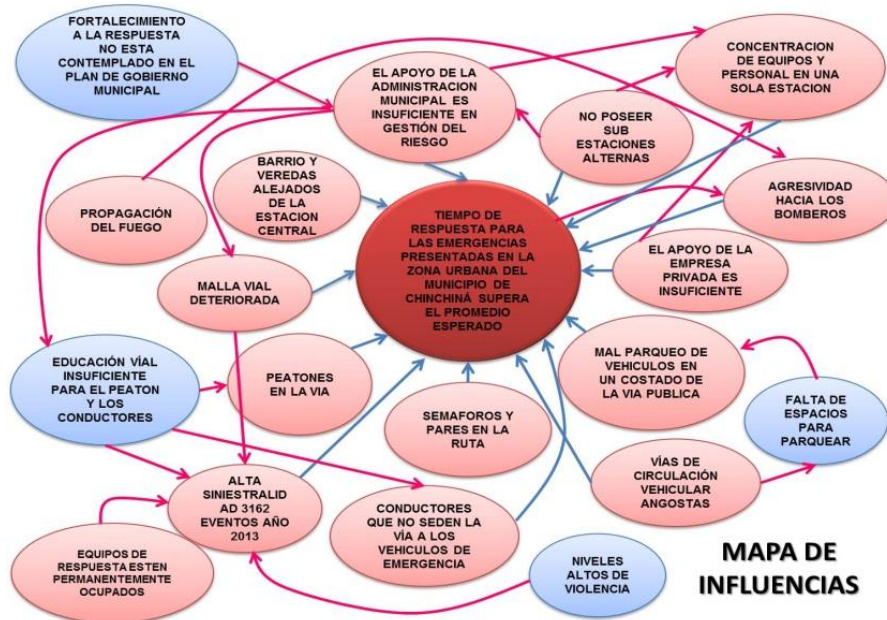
FORTALECIMIENTO A LA RESPUESTA NO ESTA CONTEMPLADO EN EL PLAN DE GOBIERNO MUNICIPAL

EL APOYO DE LA ADMINISTRACION MUNICIPAL ES INSUFICIENTE EN GESTIÓN DEL RIESGO

CONCENTRACION DE EQUIPOS Y PERSONAL EN UNA SOLA ESTACION

NO POSEER SUB ESTACIONES ALTERNAS

BARRIO Y VEREDAS ALEJADOS DE LA ESTACION CENTRAL

PROPAGACIÓN DEL FUEGO

AGRESIVIDAD HACIA LOS BOMBEROS

TIEMPO DE RESPUESTA PARA LAS EMERGENCIAS PRESENTADAS EN LA ZONA URBANA DEL MUNICIPIO DE CHINCHINÁ SUPERA EL PROMEDIO ESPERADO

EL APOYO DE LA EMPRESA PRIVADA ES INSUFICIENTE

MALLA VIAL DETERIORADA

EDUCACIÓN VÍAL INSUFICIENTE PARA EL PEATON Y LOS CONDUCTORES

PEATONES EN LA VIA

MAL PARQUEO DE VEHICULOS EN UN COSTADO DE LA VIA PUBLICA

FALTA DE ESPACIOS PARA PARQUEAR

SEMAFOROS Y PARES EN LA RUTA

VÍAS DE CIRCULACIÓN VEHICULAR ANGOSTAS

ALTA SINIESTRALID AD 3162 EVENTOS AÑO 2013

CONDUCTORES QUE NO SEDEN LA VÍA A LOS VEHICULOS DE EMERGENCIA

EQUIPOS DE RESPUESTA ESTEN PERMANENTEMENTE OCUPADOS

NIVELES ALTOS DE VIOLENCIA

MAPA DE INFLUENCIAS